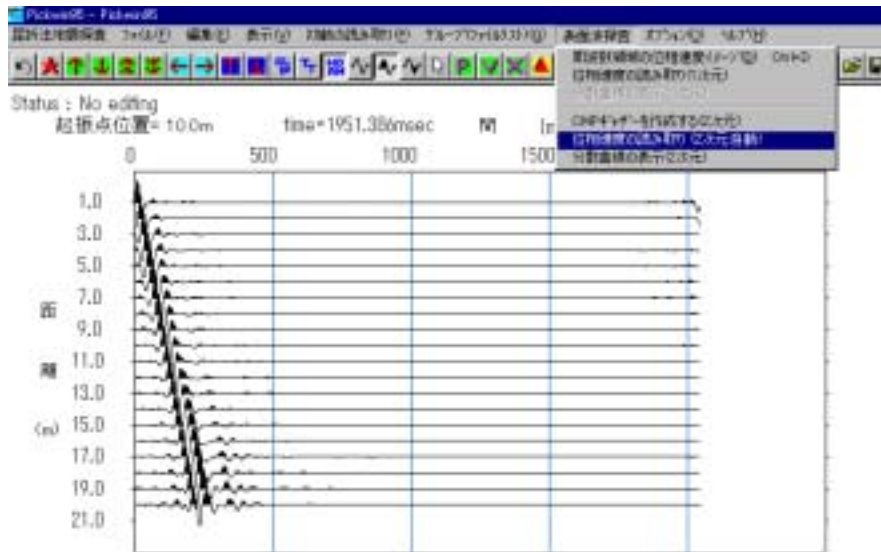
Pickwin95 - Pickwin95

屈折法地震探査　ファイル(F)　編集(E)　表示(V)　初動自動読み取り(P)　グループファイルリスト(G)　表面波探査　オプション(O)　ヘルプ(H)

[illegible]
位相速度の読み取り(1次元)
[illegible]
CMPギャザーを作成する(2次元)
位相速度の読み取り(2次元自動)
分散曲線の表示(2次元)

Status : No editing

起振点位置= 10.0m

time=1951.386msec

N1

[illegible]

0　500　1000　1500

1.0
3.0
5.0
7.0
9.0
11.0
13.0
15.0
17.0
19.0
21.0

距
離
(m)